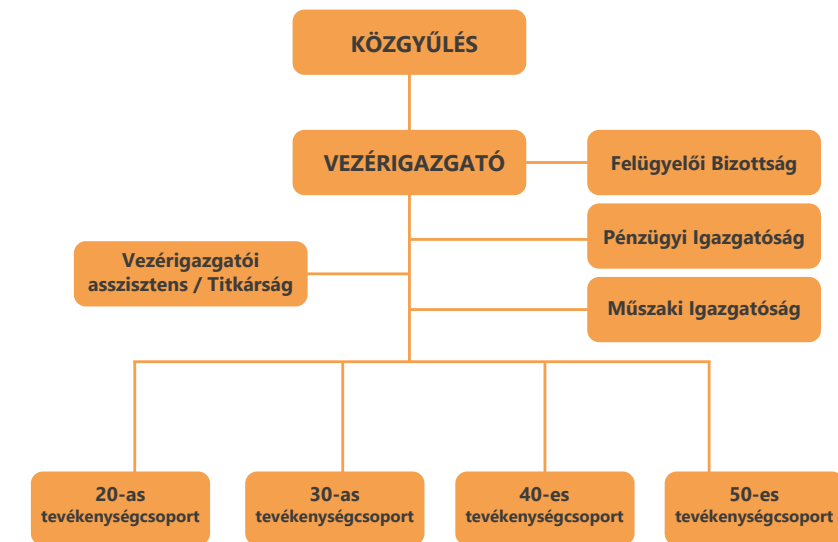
KÖZGYŰLÉS

VEZÉRIGAZGATÓ

Felügyelői Bizottság

Pénzügyi Igazgatóság

Vezérigazgatói asszisztens / Titkárság

Műszaki Igazgatóság

20-as tevékenységcsoport

30-as tevékenységcsoport

40-es tevékenységcsoport

50-es tevékenységcsoport